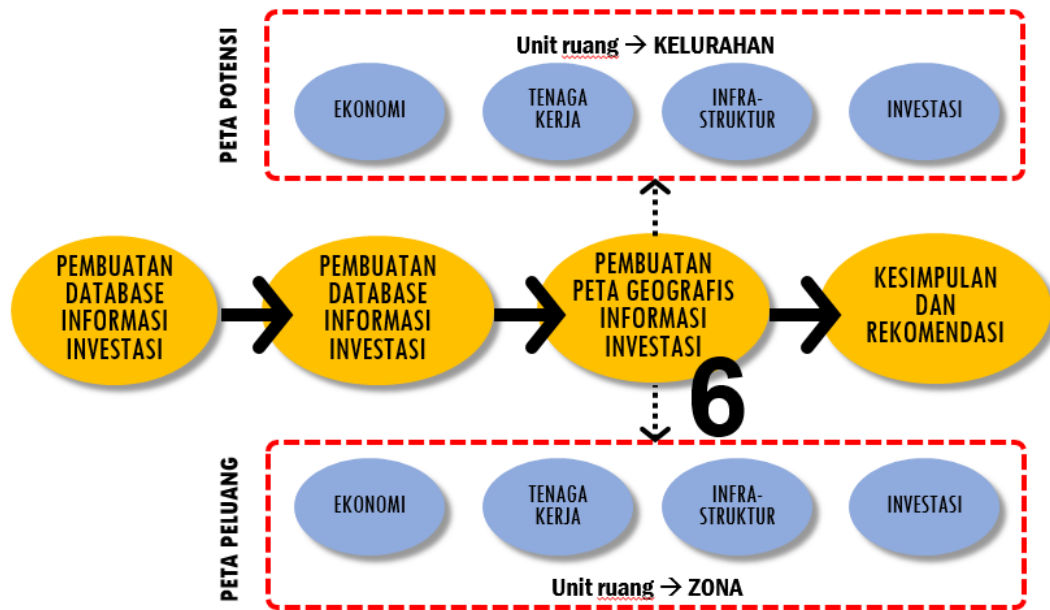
PETA POTENSI

Unit ruang → KELURAHAN

EKONOMI

TENAGA KERJA

INFRA-STRUKTUR

INVESTASI

PEMBUATAN DATABASE INFORMASI INVESTASI

PEMBUATAN DATABASE INFORMASI INVESTASI

PEMBUATAN PETA GEOGRAFIS INFORMASI INVESTASI

KESIMPULAN DAN REKOMENDASI

6

PETA PELUANG

EKONOMI

TENAGA KERJA

INFRA-STRUKTUR

INVESTASI

Unit ruang → ZONA